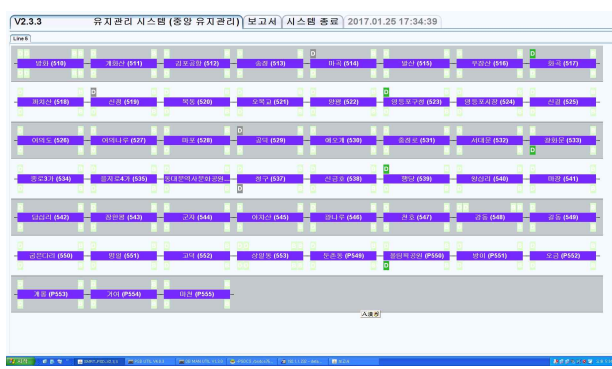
V2.3.3 유지관리 시스템 (중앙 유지관리) 보고서 시스템 종료 2017.01.25 17:34:39

Line 6

D

방화 (510) 개화산 (511) 김포공항 (512) 송정 (513) 마곡 (514) 발산 (515) 우장산 (516) 화곡 (517)

D D

까치산 (518) 신정 (519) 목동 (520) 오목교 (521) 양평 (522) 영등포구청 (523) 영등포시장 (524) 신길 (525)

D

여의도 (526) 여의나루 (527) 마포 (528) 공덕 (529) 애오개 (530) 충정로 (531) 서대문 (532) 광화문 (533)

D

D

종로3가 (534) 을지로4가 (535) 동대문역사문화공원 (536) 청구 (537) 신금호 (538) 행당 (539) 왕십리 (540) 마장 (541)

D

답십리 (542) 장한평 (543) 군자 (544) 아차산 (545) 광나루 (546) 천호 (547) 강동 (548) 길동 (549)

굽은다리 (550) 명일 (551) 고덕 (552) 상일동 (553) 둔촌동 (P549) 올림픽공원 (P550) 방이 (P551) 오금 (P552)

개롱 (P553) 거여 (P554) 마천 (P555)

스크롤

시작